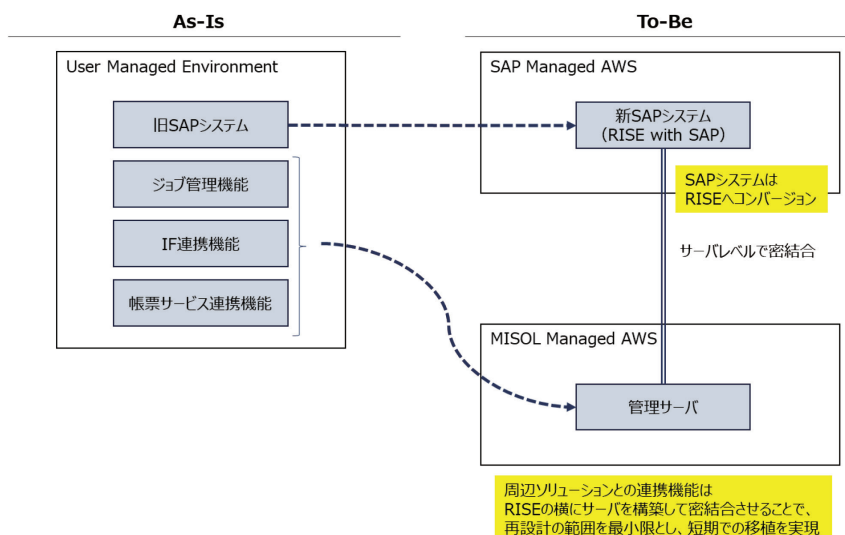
As-Is

To-Be

User Managed Environment

旧SAPシステム

ジョブ管理機能

IF連携機能

帳票サービス連携機能

SAP Managed AWS

新SAPシステム
(RISE with SAP)

SAPシステムは
RISEへコンバージョン

サーバレベルで密結合

MISOL Managed AWS

管理サーバ

周辺ソリューションとの連携機能は
RISEの横にサーバを構築して密結合させることで、
再設計の範囲を最小限とし、短期での移植を実現